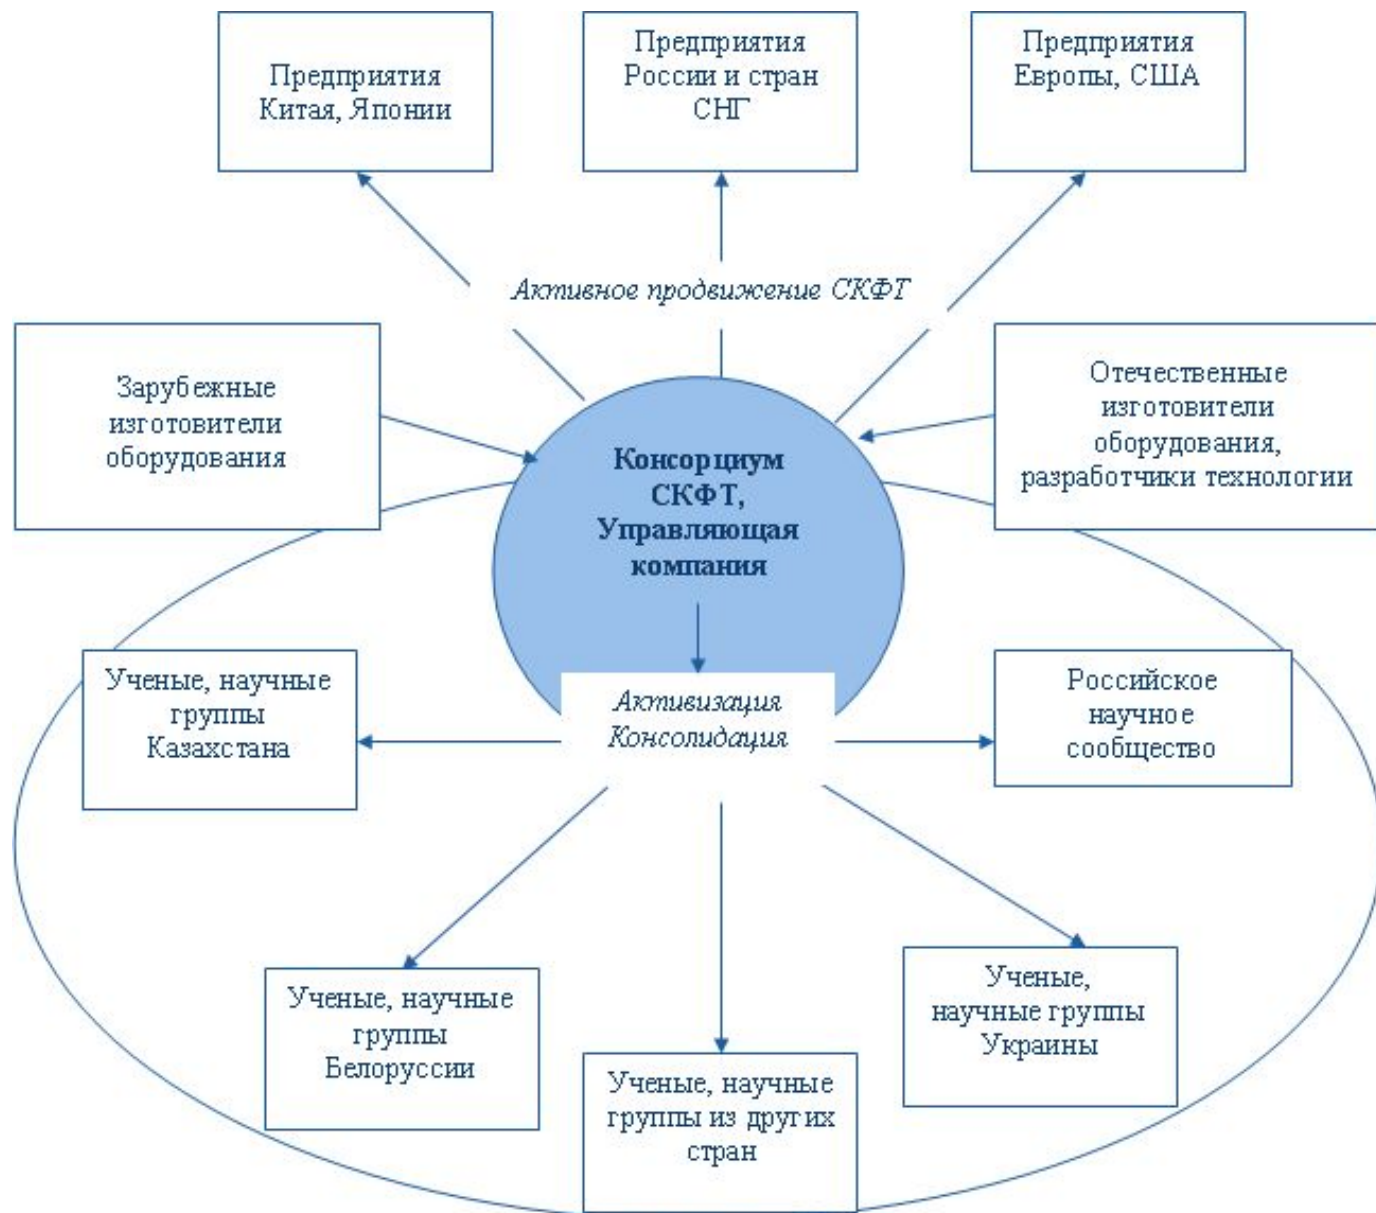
Предприятия Китая, Японии

Предприятия России и стран СНГ

Предприятия Европы, США

Активное продвижение СКФТ

Зарубежные изготовители оборудования

Консорциум СКФТ, Управляющая компания

Отечественные изготовители оборудования, разработчики технологии

Ученые, научные группы Казахстана

Активизация Консолидация

Российское научное сообщество

Ученые, научные группы Белоруссии

Ученые, научные группы из других стран

Ученые, научные группы Украины